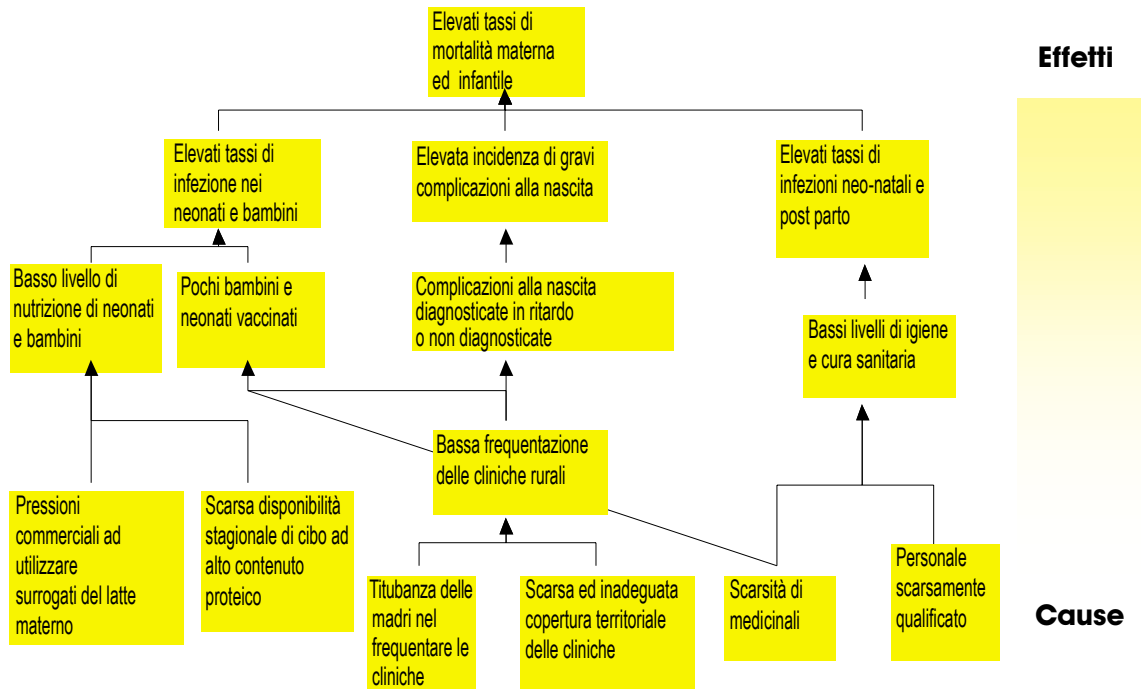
Elevati tassi di mortalità materna ed infantile

Effetti

Elevati tassi di infezione nei neonati e bambini

Elevata incidenza di gravi complicazioni alla nascita

Elevati tassi di infezioni neo-natali e post parto

Basso livello di nutrizione di neonati e bambini

Pochi bambini e neonati vaccinati

Complicazioni alla nascita diagnosticate in ritardo o non diagnosticate

Bassi livelli di igiene e cura sanitaria

Bassa frequentazione delle cliniche rurali

Pressioni commerciali ad utilizzare surrogati del latte materno

Scarsa disponibilità stagionale di cibo ad alto contenuto proteico

Titubanza delle madri nel frequentare le cliniche

Scarsa ed inadeguata copertura territoriale delle cliniche

Scarsità di medicinali

Personale scarsamente qualificato

Cause